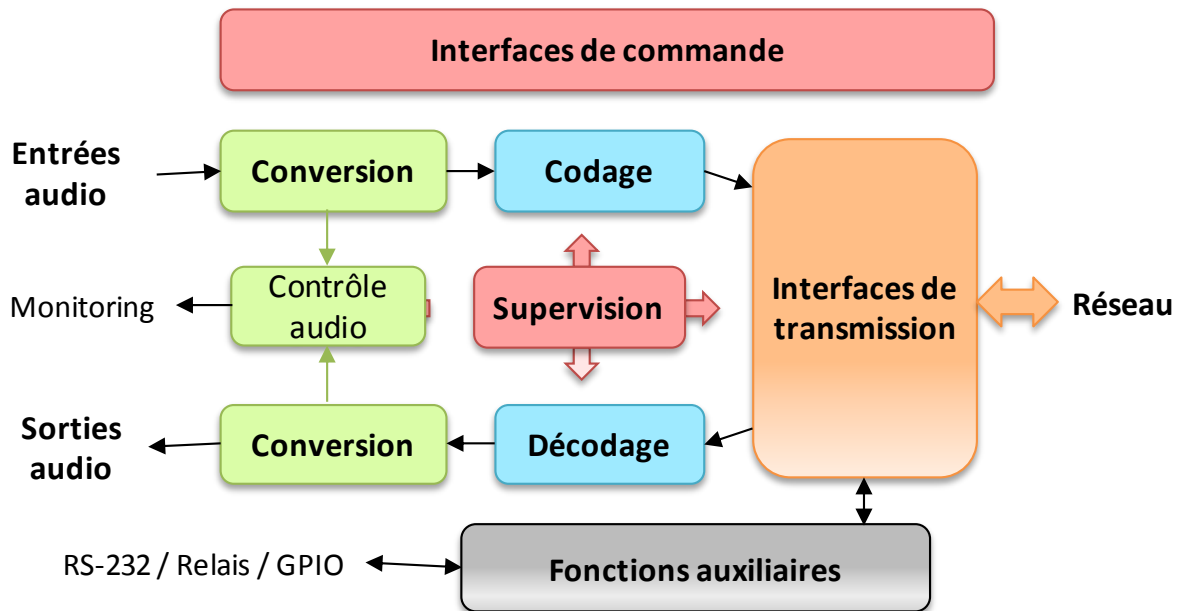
Interfaces de commande

Entrées audio

Conversion

Codage

Monitoring

Contrôle audio

Supervision

Interfaces de transmission

Réseau

Sorties audio

Conversion

Décodage

RS-232 / Relais / GPIO

Fonctions auxiliaires